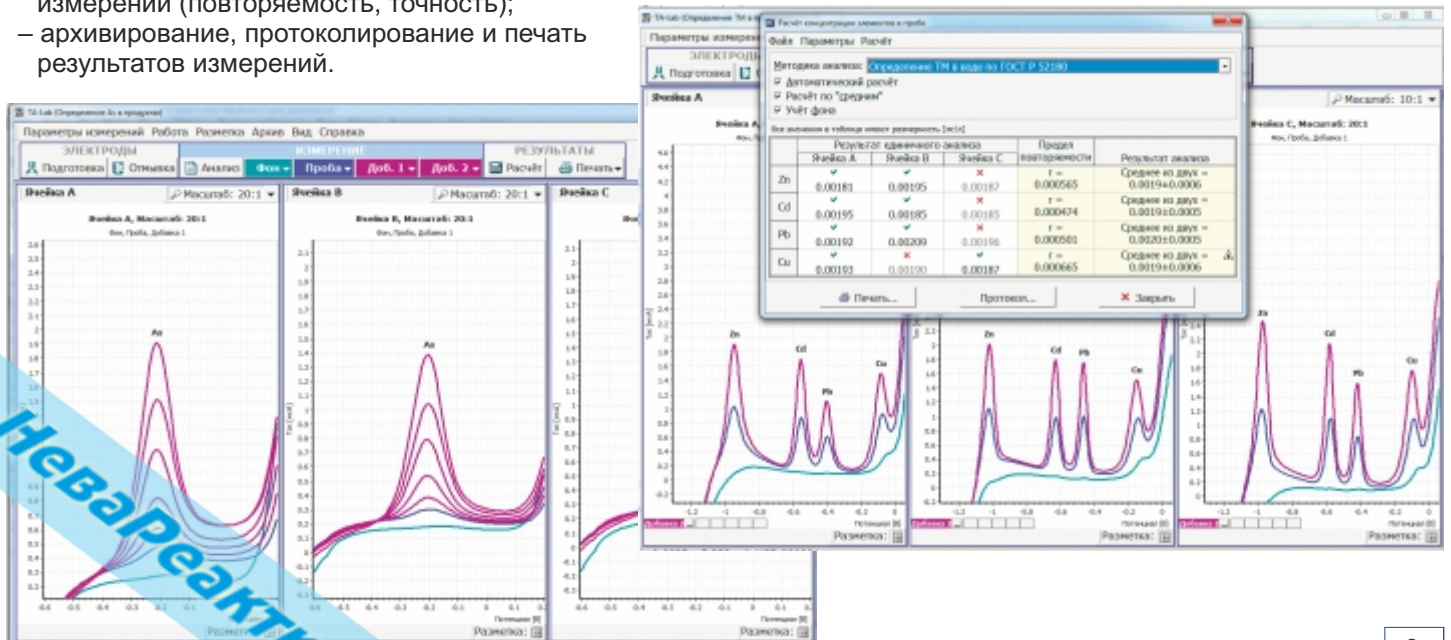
измерений (повторяемость, точность);

– архивирование, протоколирование и печать результатов измерений.

TA-Lab (Определение Zn в продуктах)

Параметры измерений Работа Разметка Архив Вид Справка

ЭЛЕКТРОДЫ ИЗМЕРЕНИЕ РЕЗУЛЬТАТЫ

Подготовка Отмывка Анализ Фон Проба Доб. 1 Доб. 2 Расчёт Печать

Ячейка А Масштаб: 20:1 Ячейка В Масштаб: 20:1 Ячейка С

Ячейка А, Масштаб: 20:1

Фон, Проба, Добавка 1

Ячейка В, Масштаб: 20:1

Фон, Проба, Добавка 1

As

As

Потенциал [В]

Разметка:

НеваРеактив

TA-Lab (Определение ТМ в воде)

Параметры измерений

ЭЛЕКТРОДЫ

Подготовка

Ячейка А

Масштаб: 10:1

Ячейка С, Масштаб: 20:1

Фон, Проба, Добавка 1

Расчёт концентрации элементов в пробе

Файл Параметры Расчёт

Методика анализа: Определение ТМ в воде по ГОСТ Р 52180

Автоматический расчёт

Расчёт по "средним"

Учёт фона

Все значения в таблице имеют размерность [мг/л]

| | Результат единичного анализа | | | Предел повторяемости | Результат анализа |
|---|---|---|---|---|---|
| | Ячейка А | Ячейка В | Ячейка С | | |
| Zn | 0.00181 | 0.00195 | 0.00187 | r = 0.000565 | Среднее из двух = 0.0019±0.0006 |
| Cd | 0.00195 | 0.00185 | 0.00185 | r = 0.000474 | Среднее из двух = 0.0019±0.0005 |
| Pb | 0.00192 | 0.00209 | 0.00196 | r = 0.000501 | Среднее из двух = 0.0020±0.0005 |
| Cu | 0.00193 | 0.00190 | 0.00187 | r = 0.000665 | Среднее из двух = 0.0019±0.0006 |

Печать... Протокол... Закрыть

Zn Cd Pb Cu

Потенциал [В]

Разметка: